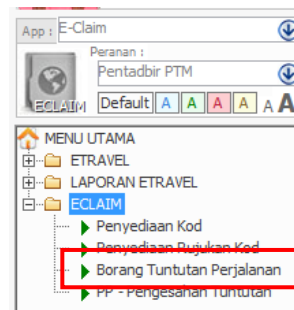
App : E-Claim

Peranan :

Pentadbir PTM

ECLAIM

Default A A A A A A

MENU UTAMA

ETRAVEL

LAPORAN ETRAVEL

ECLAIM

Penyediaan Kod

Penyediaan Rujukan Kod

Borang Tuntutan Perjalanan

PP - Pengesahan Tuntutan